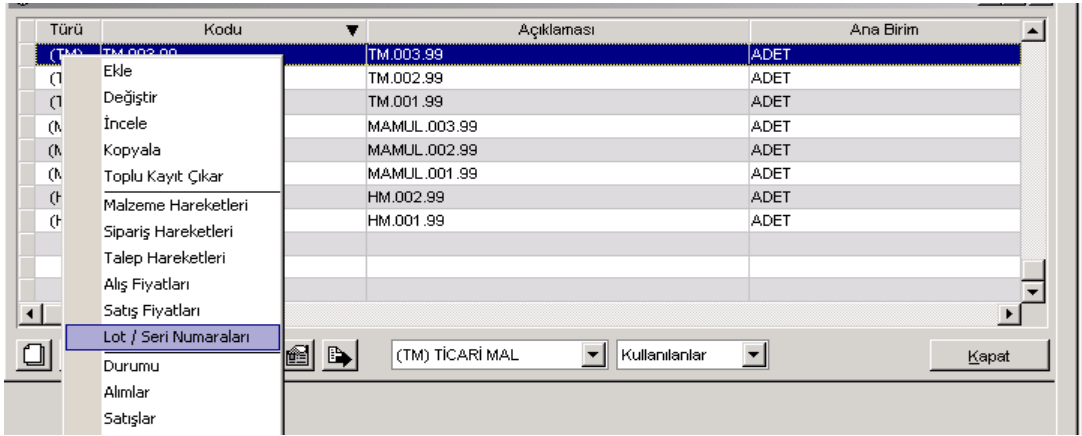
| Türü | Kodu | Açıklaması | Ana Birim |
|---|---|---|---|
| (TM) | TM.003.99 | TM.003.99 | ADET |
| (T | | TM.002.99 | ADET |
| (T | | TM.001.99 | ADET |
| (M | | MAMUL.003.99 | ADET |
| (M | | MAMUL.002.99 | ADET |
| (M | | MAMUL.001.99 | ADET |
| (H | | HM.002.99 | ADET |
| (H | | HM.001.99 | ADET |

Ekle
Değiştir
İncele
Kopyala
Toplu Kayıt Çıkar
Malzeme Hareketleri
Sipariş Hareketleri
Talep Hareketleri
Alış Fiyatları
Satış Fiyatları
Lot / Seri Numaraları
Durumu
Alımlar
Satışlar

(TM) TİCARİ MAL
Kullanılanlar
Kapat